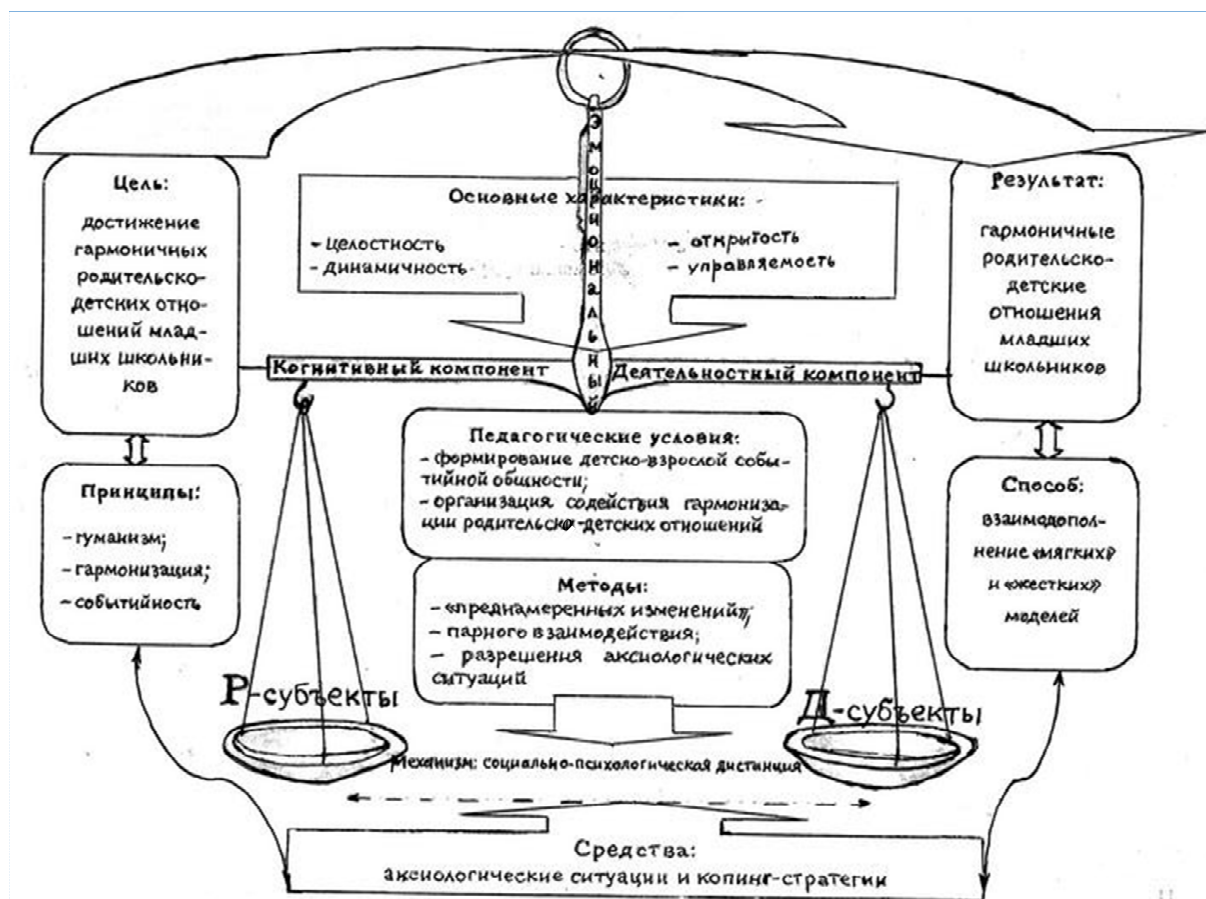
Цель:
достижение гармоничных родительско-детских отношений младших школьников

Эмоциональный

Основные характеристики:
- целостность
- динамичность
- открытость
- управляемость

Результат:
гармоничные родительско-детские отношения младших школьников

Когнитивный компонент
Деятельностный компонент

Принципы:
- гуманизм;
- гармонизация;
- событийность

Педагогические условия:
- формирование детско-взрослой событийной общности;
- организация содействия гармонизации родительско-детских отношений

Способ:
взаимодополнение «мягких» и «жестких» моделей

Методы:
- «преднамеренных изменений»;
- парного взаимодействия;
- разрешения аксиологических ситуаций

Р-субъекты
Д-субъекты

Механизм: социально-психологическая дистанция

Средства:
аксиологические ситуации и копинг-стратегии